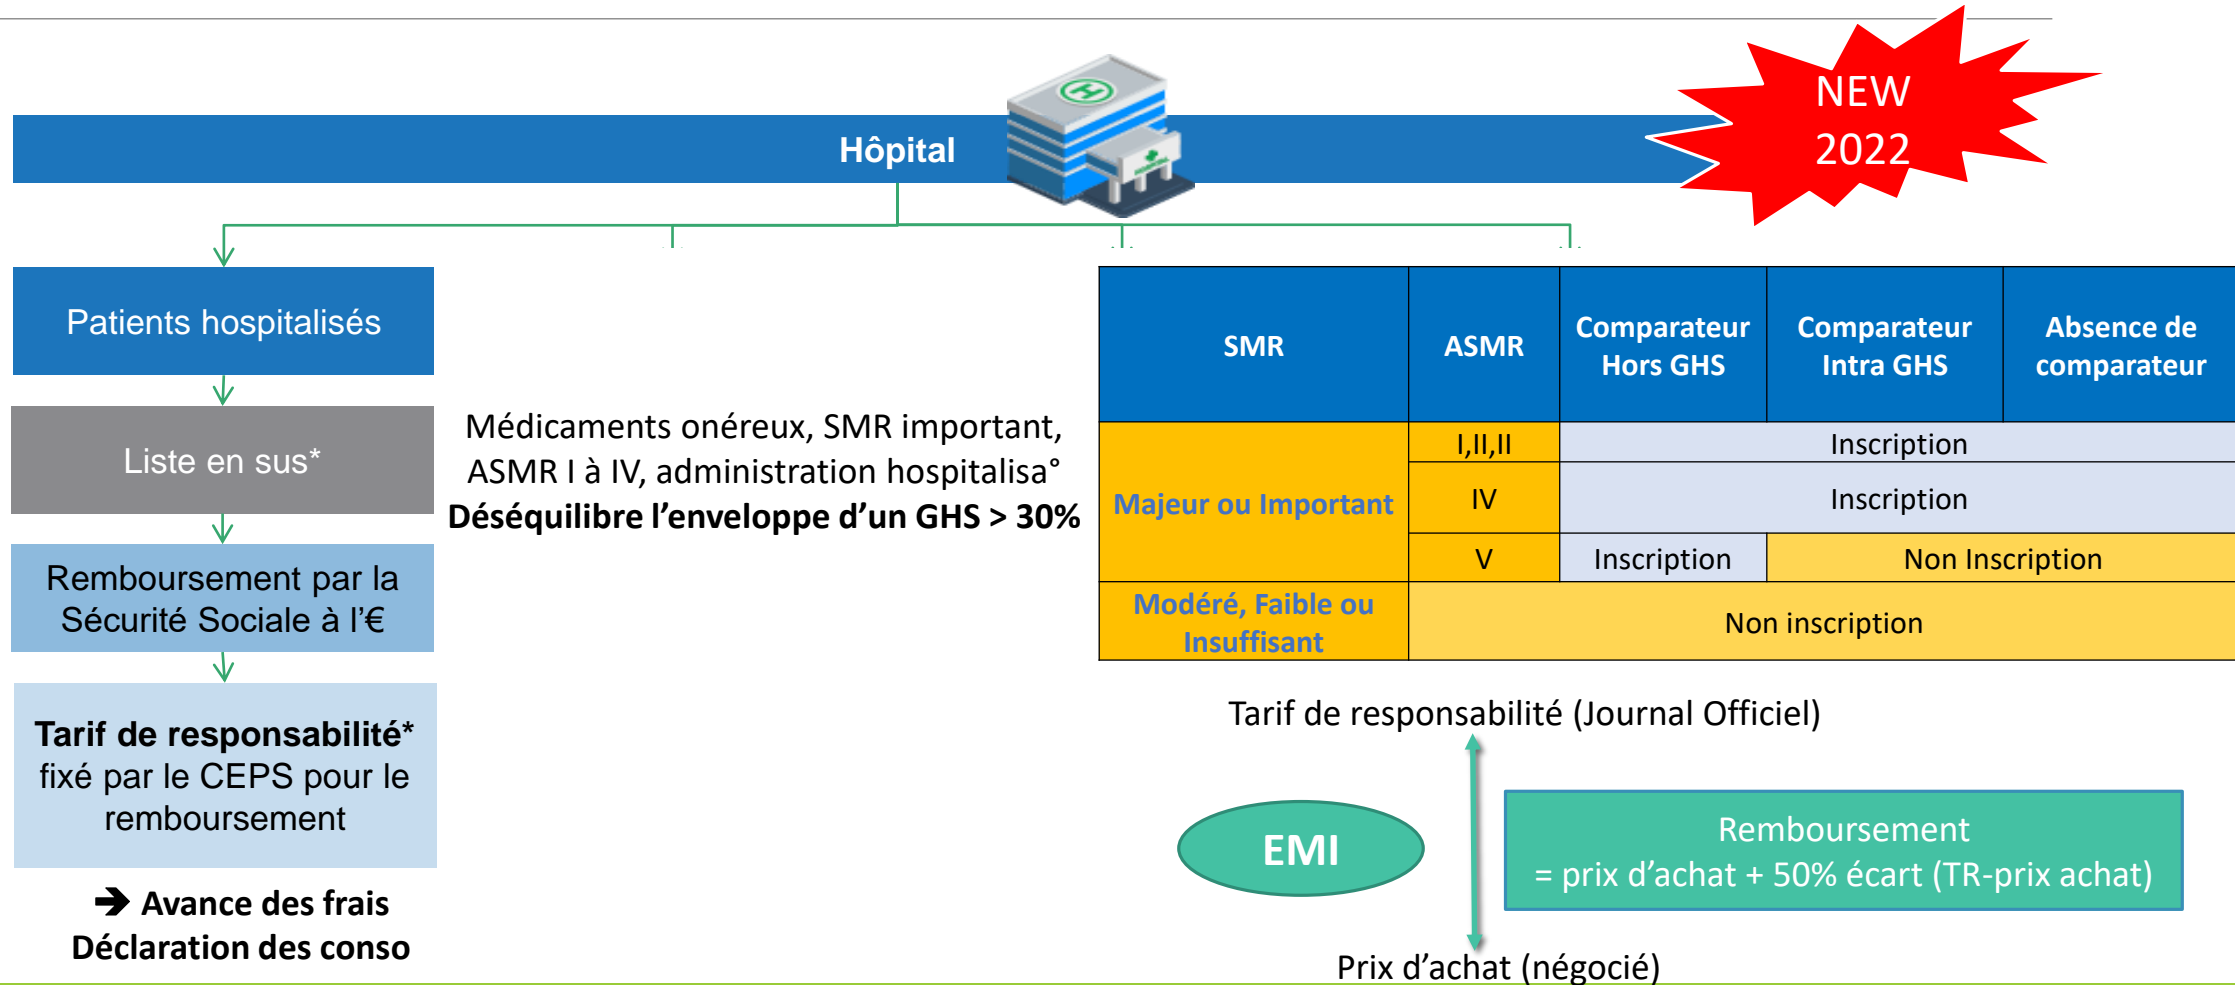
Hôpital

NEW 2022

Patients hospitalisés

Liste en sus*

Remboursement par la Sécurité Sociale à l'€

**Tarif de responsabilité*** fixé par le CEPS pour le remboursement

➔ **Avance des frais Déclaration des conso**

Médicaments onéreux, SMR important, ASMR I à IV, administration hospitalisa°
**Déséquilibre l'enveloppe d'un GHS > 30%**

| SMR | ASMR | Comparateur Hors GHS | Comparateur Intra GHS | Absence de comparateur |
|---|---|---|---|---|
| Majeur ou Important | I,II,II | Inscription | | |
| | IV | Inscription | | |
| | V | Inscription | Non Inscription | |
| Modéré, Faible ou Insuffisant | Non inscription | | | |

Tarif de responsabilité (Journal Officiel)

EMI

Remboursement
= prix d'achat + 50% écart (TR-prix achat)

Prix d'achat (négocié)